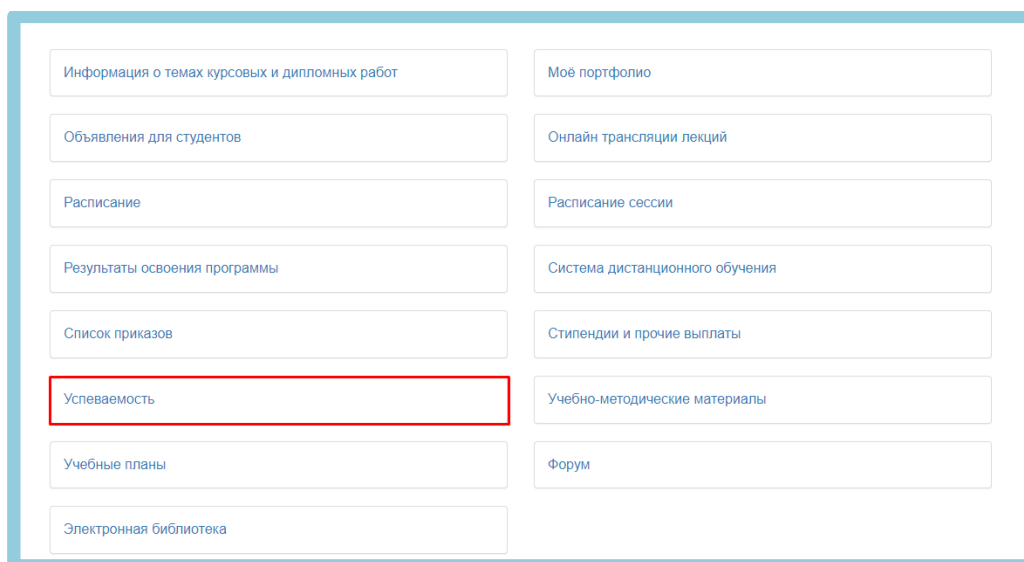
Информация о темах курсовых и дипломных работ

Моё портфолио

Объявления для студентов

Онлайн трансляции лекций

Расписание

Расписание сессии

Результаты освоения программы

Система дистанционного обучения

Список приказов

Стипендии и прочие выплаты

Успеваемость

Учебно-методические материалы

Учебные планы

Форум

Электронная библиотека